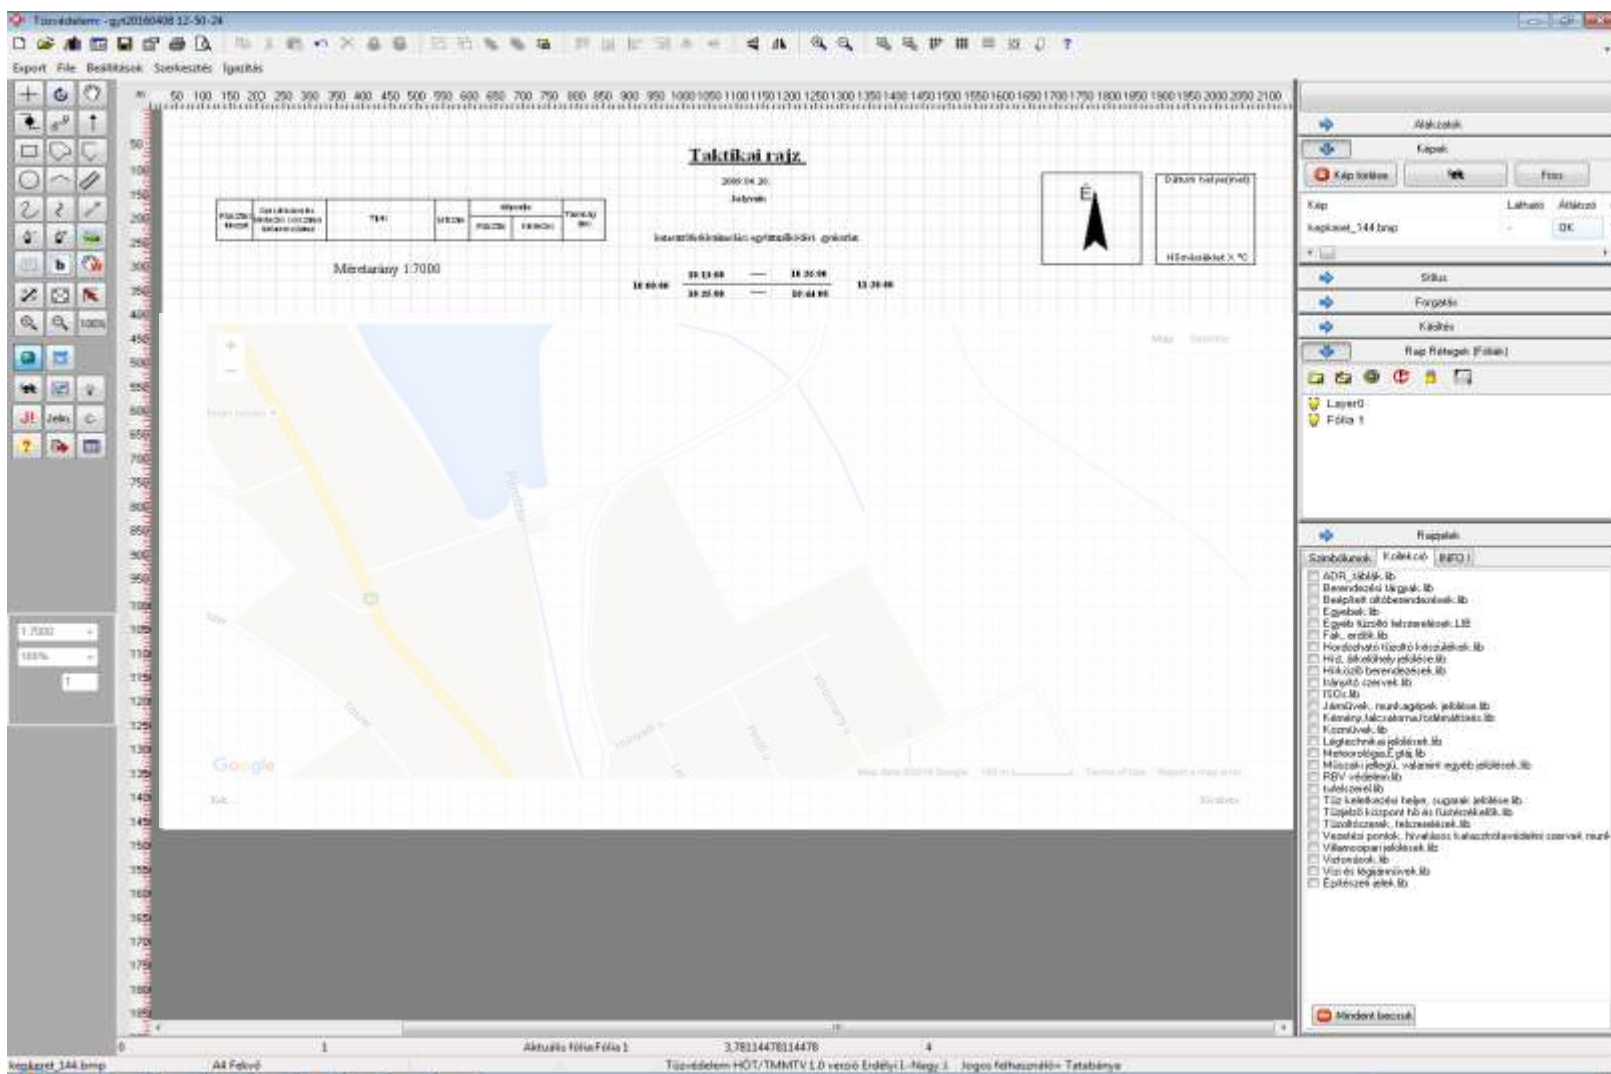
Tűzvédelem - gyt20160408 12-50-24

Export File Beállítások Szerkesztés Igazítás

50 100 150 200 250 300 350 400 450 500 550 600 650 700 750 800 850 900 950 1000 1050 1100 1150 1200 1250 1300 1350 1400 1450 1500 1550 1600 1650 1700 1750 1800 1850 1900 1950 2000 2050 2100

Taktikai rajz

2016.04.20.

Jelzések

Méretarány 1:7000

É

Dátum helyszíneit

Hőmérséklet X °C

Map Satellite

Google

Alakzatok

Képek

Kép törlése

Friss

Kép Látható Áttetsző

kepkeret_144.bmp OK

Stílus

Forgatás

Kitöltés

Rajz Rétegek (Fóliák)

Layer0

Fólia 1

Rajzolás

Szimbólumok Kollekció INFO

ADR_táblák.lib
Berendezési tárgyak.lib
Beépített oltóberendezések.lib
Egyebek.lib
Egyéb tűzoltó felszerelések.LIB
Fák, erdők.lib
Hordozható tűzoltó készülékek.lib
Híd, átkelőhely jelölése.lib
Hűközlő berendezések.lib
Irányító szervek.lib
ISOs.lib
Járművek, munkagépek jelölése.lib
Kémény,falszerkezet,tetőmaradványok.lib
Közművek.lib
Légtechnikai jelölések.lib
Meteorológiai.E.gtia.lib
Műszaki jellegű, valamint egyéb jelölések.lib
RBV védelem.lib
tulelszerel.lib
Tűz keletkezési helye, sugarak jelölése.lib
Tűzjelző központ hő és füstérzékelők.lib
Tűzoltószerek, felszerelések.lib
Vezetési pontok, hivatásos katasztrófavédelmi szervek munk
Villamosipari jelölések.lib
Víztorónok.lib
Vízi és légijárművek.lib
Építészeti elek.lib

Mindent becsuk

1:7000
100%

Aktuális fólia:Fólia 1 3,781144781144478 4

kepkeret_144.bmp A4 Fekvő Tűzvédelem HŐT/TMMTV 1.0 verzió Erdélyi L-Nagy J. Jogos felhasználó= Tatabánya